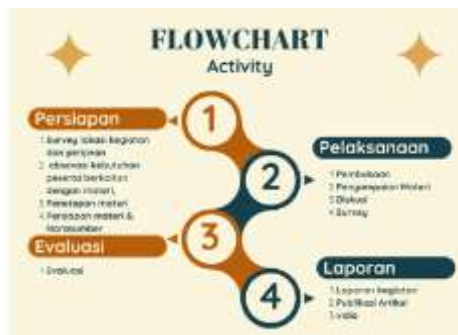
FLOWCHART
Activity

Persiapan
1. Survey lokasi kegiatan dan perizinan
2. observasi kebutuhan peserta berkaitan dengan materi.
3. Penetapan materi
4. Persiapan materi & Narasumber

2
Pelaksanaan
1. Pembukaan
2. Penyampaian Materi
3. Diskusi
4. Survey

3
Evaluasi
1. Evaluasi

4
Laporan
1. Laporan kegiatan
2. Publikasi Artikel
3. video